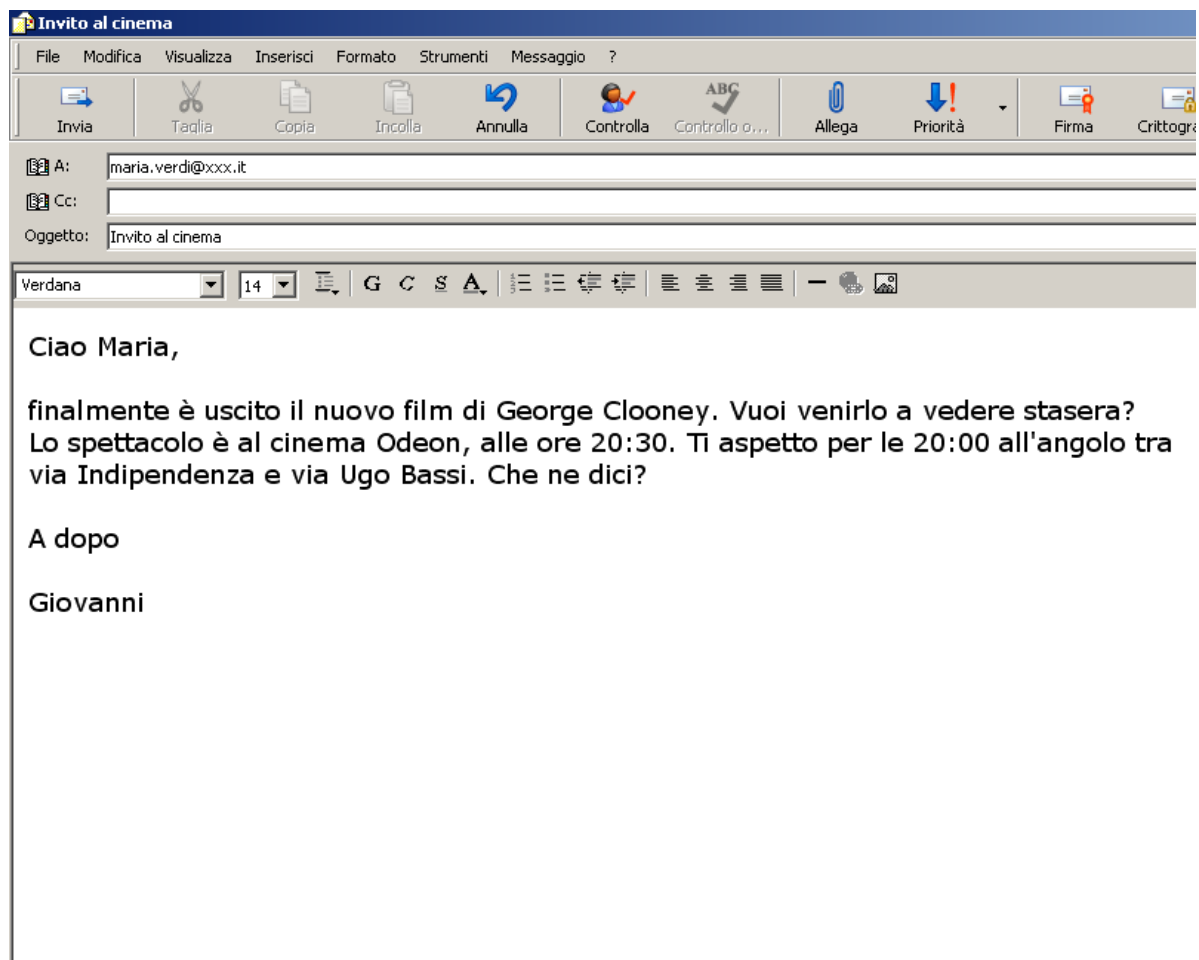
Invito al cinema

File Modifica Visualizza Inserisci Formato Strumenti Messaggio ?

Invia Taglia Copia Incolla Annulla Controlla Controllo o... Allega Priorità Firma Crittogra

A: maria.verdi@xxx.it
Cc:
Oggetto: Invito al cinema

Verdana 14 G C S A

Ciao Maria,

finalmente è uscito il nuovo film di George Clooney. Vuoi venirlo a vedere stasera? Lo spettacolo è al cinema Odeon, alle ore 20:30. Ti aspetto per le 20:00 all'angolo tra via Indipendenza e via Ugo Bassi. Che ne dici?

A dopo

Giovanni